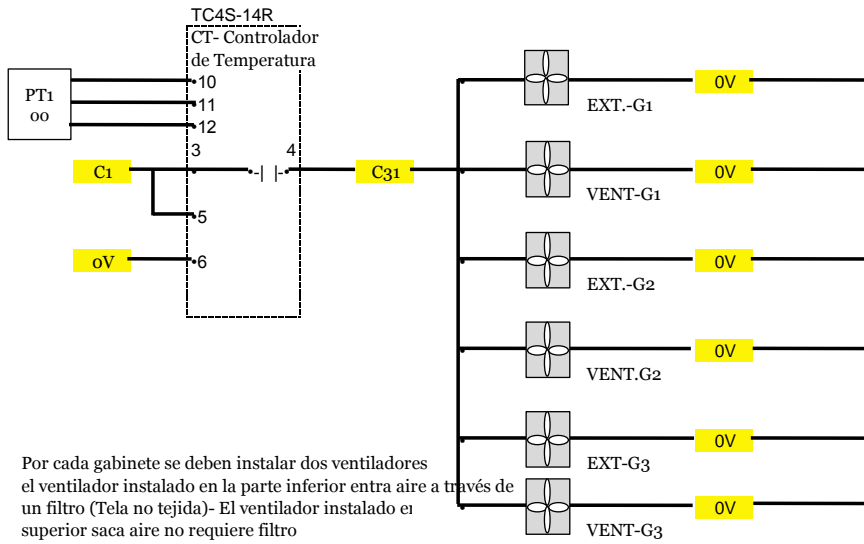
TC4S-14R
CT- Controlador de Temperatura

PT1
oo

10
11
12
3
4
5
6

C1
oV
C31

EXT.-G1
0V
VENT-G1
0V
EXT.-G2
0V
VENT.G2
0V
EXT-G3
0V
VENT-G3
0V

Por cada gabinete se deben instalar dos ventiladores el ventilador instalado en la parte inferior entra aire a través de un filtro (Tela no tejida)- El ventilador instalado en superior saca aire no requiere filtro